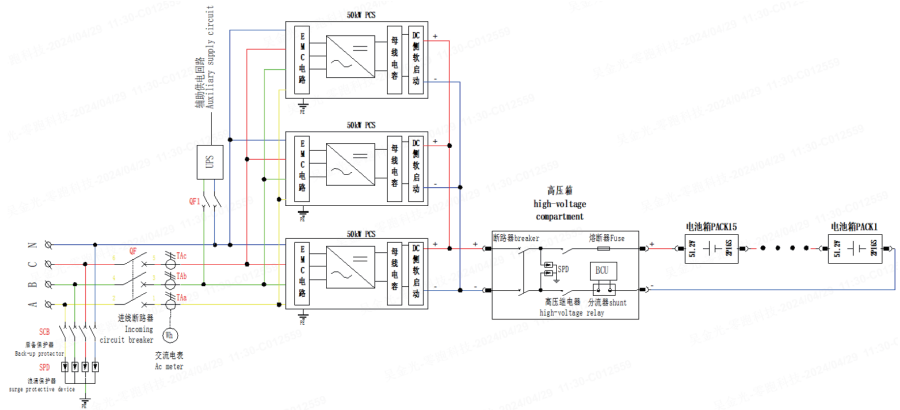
50kW PCS

E M C 电 路

母 线 电 容

DC 侧 软 启 动

+

-

辅助供电回路
Auxiliary supply circuit

50kW PCS

E M C 电 路

母 线 电 容

DC 侧 软 启 动

+

-

UPS

QF1

50kW PCS

E M C 电 路

母 线 电 容

DC 侧 软 启 动

+

-

高压箱
high-voltage compartment

断路器breaker

熔断器Fuse

SPD

BCU

高压接电器
high-voltage relay

分流器shunt

电池箱PACK15

51.2V

280Ah

电池箱PACK1

51.2V

280Ah

N

C

B

A

QF

TAc

TAb

TAa

Wh

进线断路器
incoming circuit breaker

交流电表
Ac meter

SCB
后备保护器
Back-up protector

SPD
浪涌保护器
surge protective device